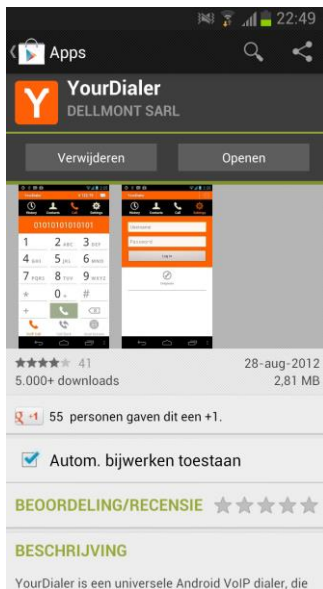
22:49

Apps

Y

YourDialer

DELLMONT SARL

Verwijderen

Openen

41

28-aug-2012

5.000+ downloads

2,81 MB

+1 55 personen gaven dit een +1.

Autom. bijwerken toestaan

BEOORDELING/RECENSIE

BESCHRIJVING

YourDialer is een universele Android VoIP dialer, die